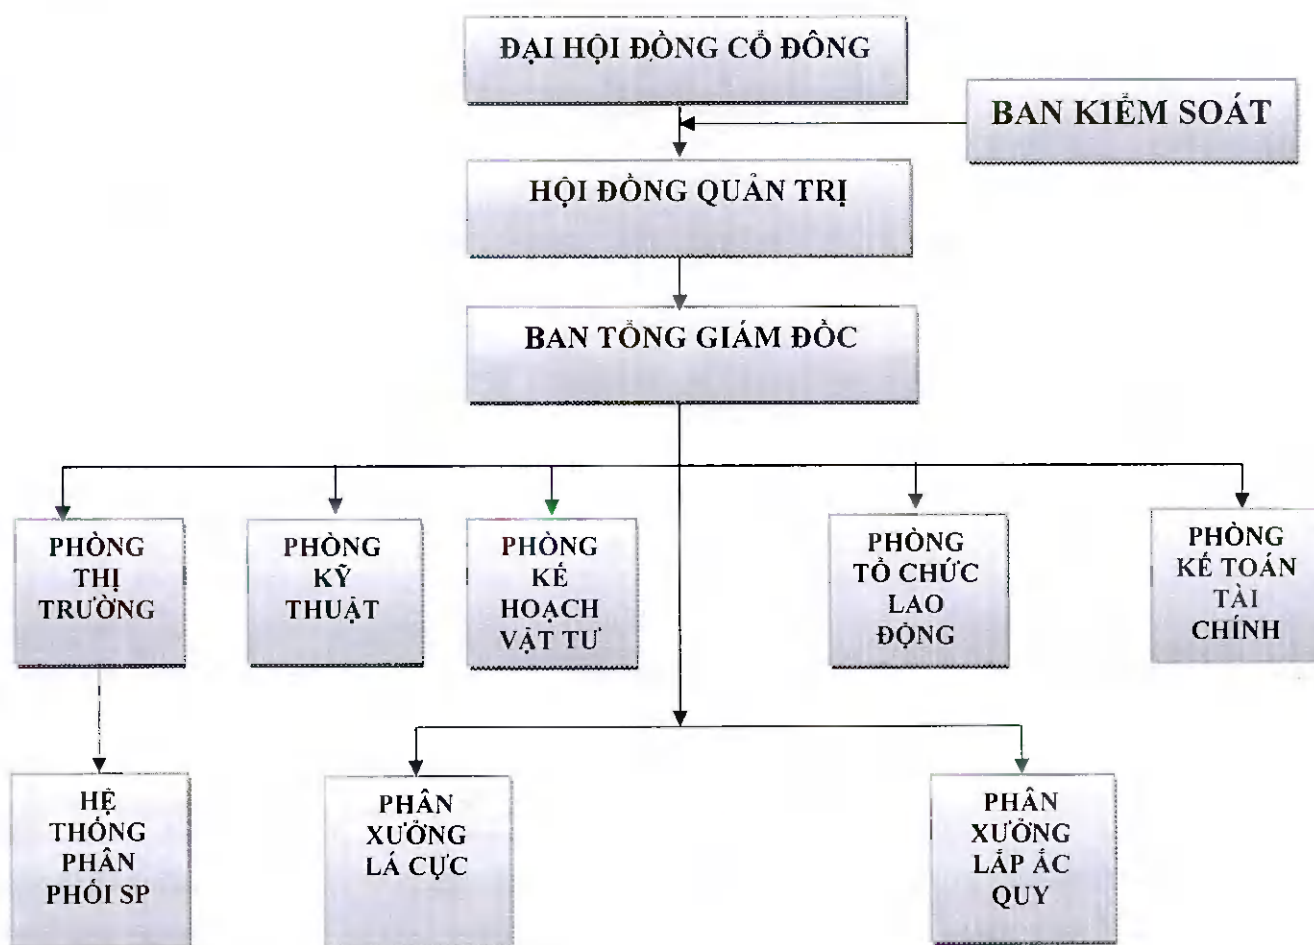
ĐẠI HỘI ĐỒNG CỔ ĐÔNG

BAN KIỂM SOÁT

HỘI ĐỒNG QUẢN TRỊ

BAN TỔNG GIÁM ĐỐC

PHÒNG THỊ TRƯỜNG

PHÒNG KỸ THUẬT

PHÒNG KẾ HOẠCH VẬT TƯ

PHÒNG TỔ CHỨC LAO ĐỘNG

PHÒNG KẾ TOÁN TÀI CHÍNH

HỆ THỐNG PHÂN PHỐI SP

PHÂN XƯỞNG LÁ CỰC

PHÂN XƯỞNG LẮP ẮC QUY